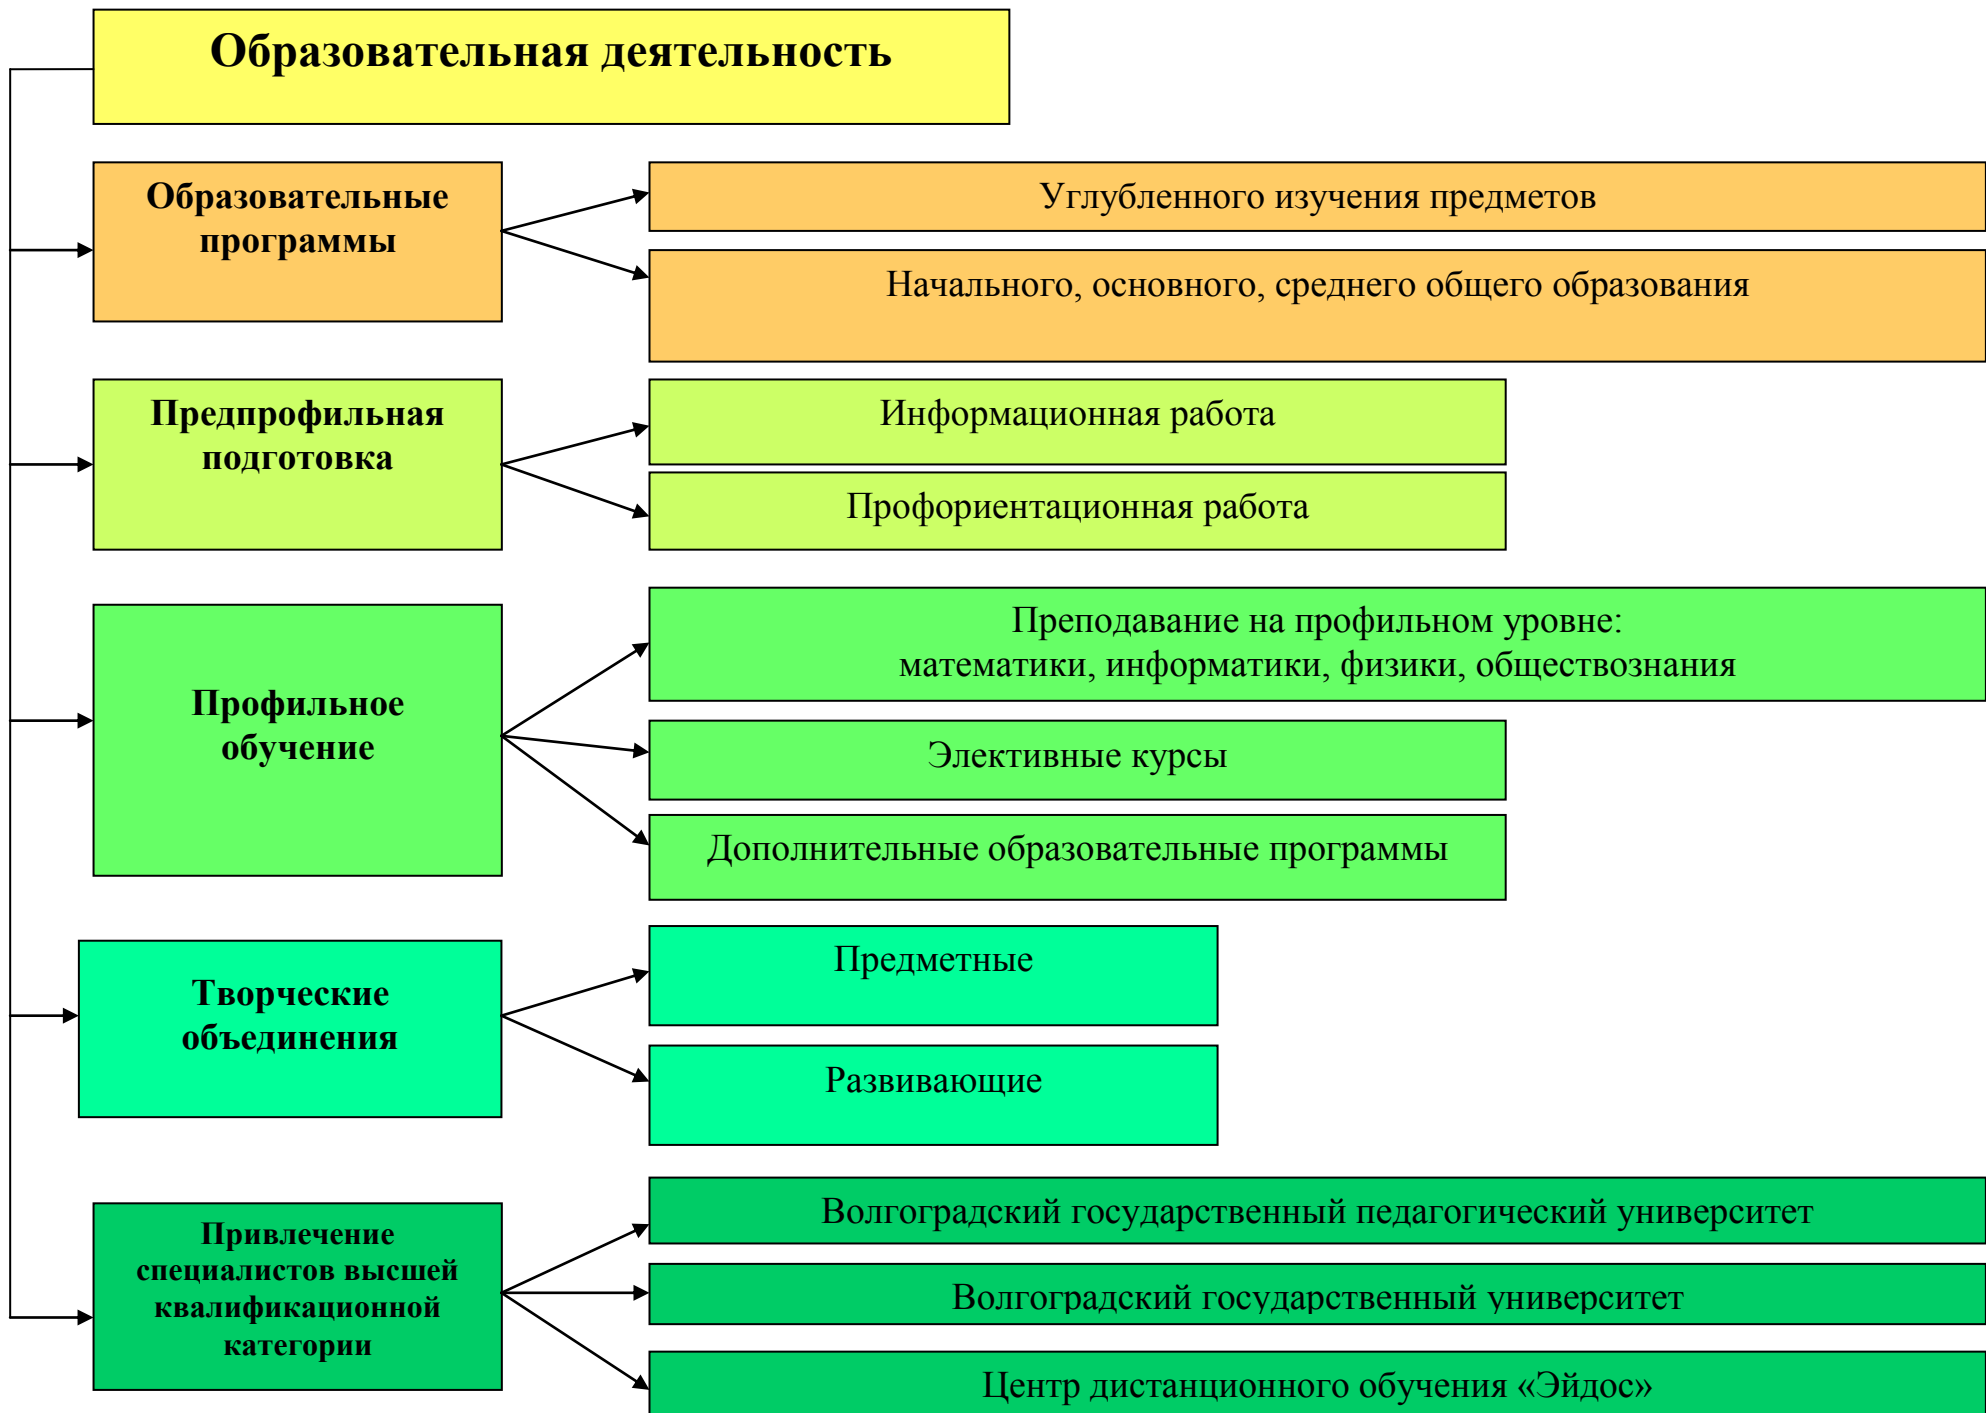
Образовательная деятельность

Образовательные программы

Углубленного изучения предметов

Начального, основного, среднего общего образования

Предпрофильная подготовка

Информационная работа

Профориентационная работа

Профильное обучение

Преподавание на профильном уровне: математики, информатики, физики, обществознания

Элективные курсы

Дополнительные образовательные программы

Творческие объединения

Предметные

Развивающие

Привлечение специалистов высшей квалификационной категории

Волгоградский государственный педагогический университет

Волгоградский государственный университет

Центр дистанционного обучения «Эйдос»